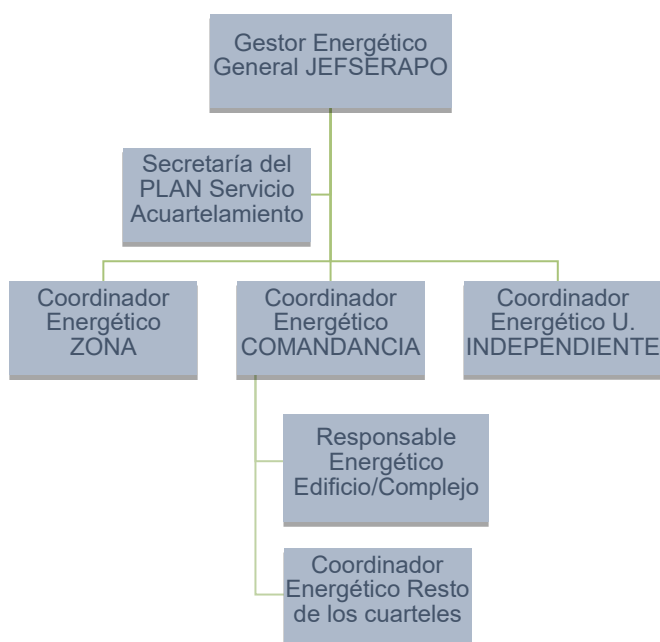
Gestor Energético General JEFSERAPO

Secretaría del PLAN Servicio Acuartelamiento

Coordinador Energético ZONA

Coordinador Energético COMANDANCIA

Coordinador Energético U. INDEPENDIENTE

Responsable Energético Edificio/Complejo

Coordinador Energético Resto de los cuarteles